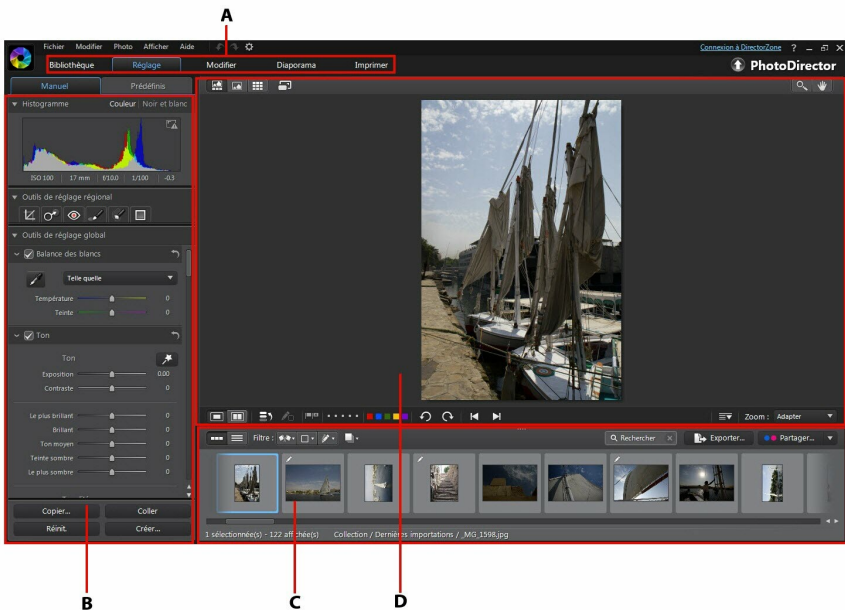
A

Fichier Modifier Photo Afficher Aide

Connexion à DirectorZone ? – ☐ ✕

Bibliothèque Réglage Modifier Diaporama Imprimer

PhotoDirector

Manuel Prédéfinis

Histogramme Couleur : Noir et blanc

ISO 100 17 mm f/10.0 1/100 -0.3

Outils de réglage régional

Outils de réglage global

Balance des blancs

Telle quelle

Température 0

Teinte 0

Ton

Ton

Exposition 0.00

Contraste 0

Le plus brillant 0

Brillant 0

Ton moyen 0

Teinte sombre 0

Le plus sombre 0

Copier... Coller

Réinit. Créer...

Zoom : Adapter

Filtre :

Rechercher

Exporter...

Partager...

1 sélectionnée(s) - 122 affichée(s) Collection / Dernières importations / _MG_1598.jpg

B C D